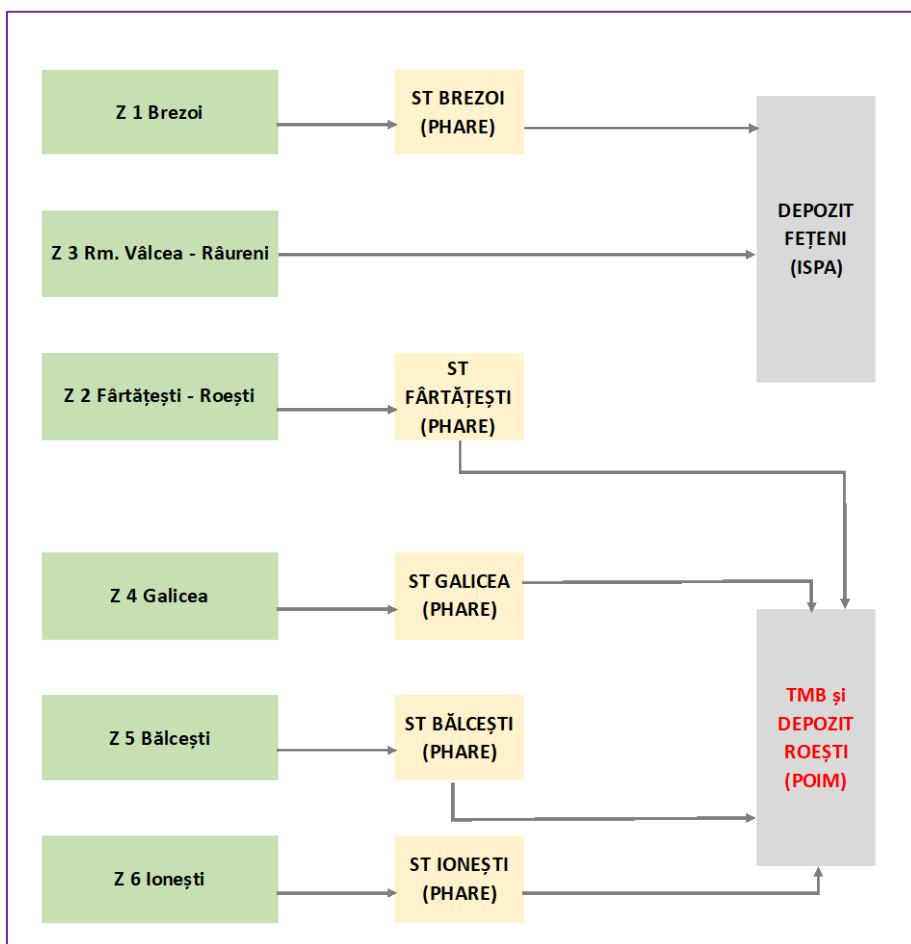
Z 1 Brezoi

ST BREZOI (PHARE)

Z 3 Rm. Vâlcea - Râureni

DEPOZIT FEȚENI (ISPA)

Z 2 Fârtățești - Roești

ST FÂRTĂȚEȘTI (PHARE)

Z 4 Galicea

ST GALICEA (PHARE)

Z 5 Bălcești

ST BĂLCEȘTI (PHARE)

TMB și DEPOZIT ROEȘTI (POIM)

Z 6 Ionești

ST IONEȘTI (PHARE)